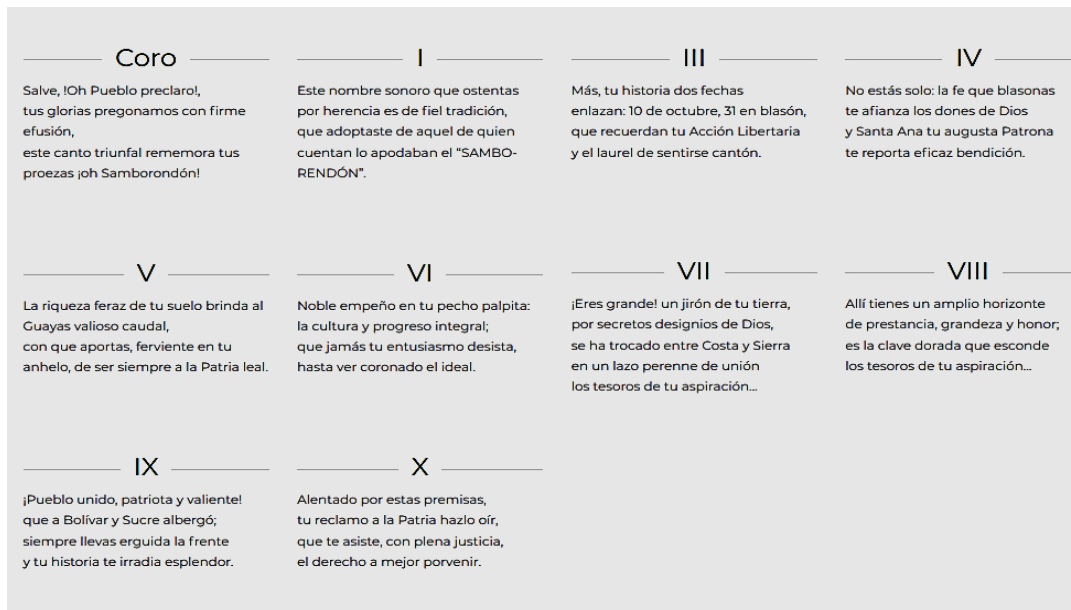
Coro

Salve, !Oh Pueblo preclaro!,
tus glorias pregonamos con firme efusión,
este canto triunfal rememora tus proezas ¡oh Samborondón!

I

Este nombre sonoro que ostentas
por herencia es de fiel tradición,
que adoptaste de aquel de quien
cuentan lo apodaban el "SAMBO-RENDÓN".

III

Más, tu historia dos fechas
enlazan: 10 de octubre, 31 en blasón,
que recuerdan tu Acción Libertaria
y el laurel de sentirse cantón.

IV

No estás solo: la fe que blasonas
te afianza los dones de Dios
y Santa Ana tu augusta Patrona
te reporta eficaz bendición.

V

La riqueza feraz de tu suelo brinda al Guayas valioso caudal,
con que aportas, ferviente en tu anhelo, de ser siempre a la Patria leal.

VI

Noble empeño en tu pecho palpita:
la cultura y progreso integral;
que jamás tu entusiasmo desista,
hasta ver coronado el ideal.

VII

¡Eres grande! un jirón de tu tierra,
por secretos designios de Dios,
se ha trocado entre Costa y Sierra
en un lazo perenne de unión
los tesoros de tu aspiración...

VIII

Allí tienes un amplio horizonte
de prestancia, grandeza y honor;
es la clave dorada que esconde
los tesoros de tu aspiración...

IX

¡Pueblo unido, patriota y valiente!
que a Bolívar y Sucre albergó;
siempre llevas erguida la frente
y tu historia te irradia esplendor.

X

Alentado por estas premisas,
tu reclamo a la Patria hazlo oír,
que te asiste, con plena justicia,
el derecho a mejor porvenir.